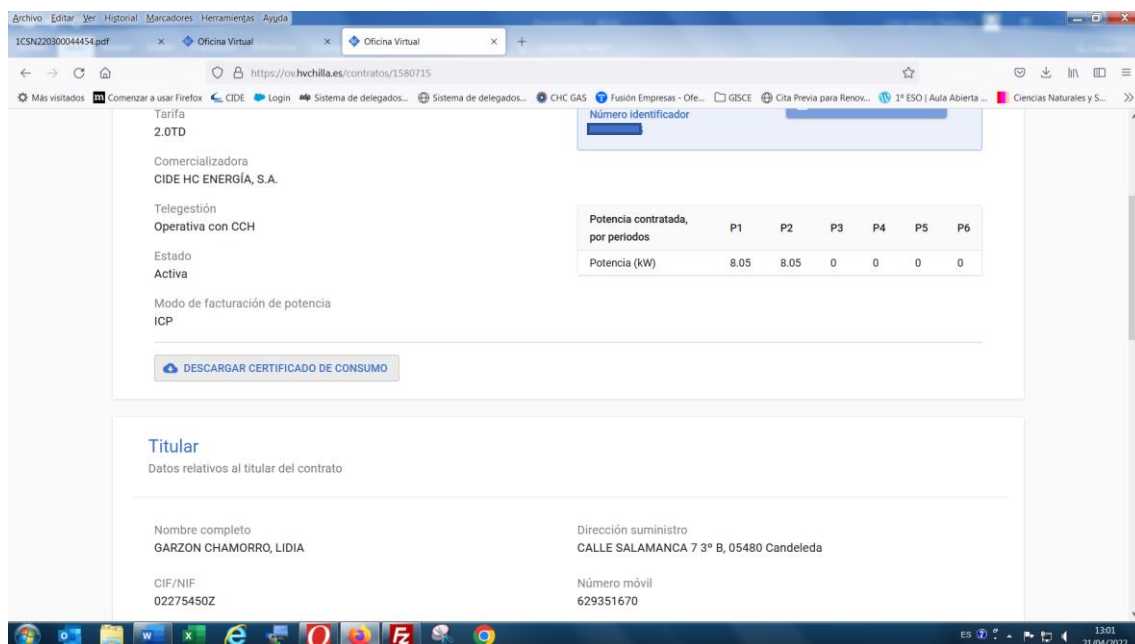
Archivo Editar Ver Historial Marcadores Herramientas Ayuda

1CSN220300044454.pdf × Oficina Virtual × Oficina Virtual × +

https://ov.hvchilla.es/contratos/1580715

Más visitados Comenzar a usar Firefox CIDE Login Sistema de delegados... Sistema de delegados... CHC GAS Fusión Empresas - Ofe... GISCE Cita Previa para Renov... 1º ESO | Aula Abierta ... Ciencias Naturales y S...

Tarifa
2.0TD

Número identificador

Comercializadora
CIDE HC ENERGÍA, S.A.

Telegestión
Operativa con CCH

Estado
Activa

| Potencia contratada, por periodos | P1 | P2 | P3 | P4 | P5 | P6 |
|---|---|---|---|---|---|---|
| Potencia (kW) | 8.05 | 8.05 | 0 | 0 | 0 | 0 |

Modo de facturación de potencia
ICP

DESCARGAR CERTIFICADO DE CONSUMO

Titular
Datos relativos al titular del contrato

Nombre completo
GARZON CHAMORRO, LIDIA

Dirección suministro
CALLE SALAMANCA 7 3º B, 05480 Candeleda

CIF/NIF
02275450Z

Número móvil
629351670

ES 13:01 21/04/2022